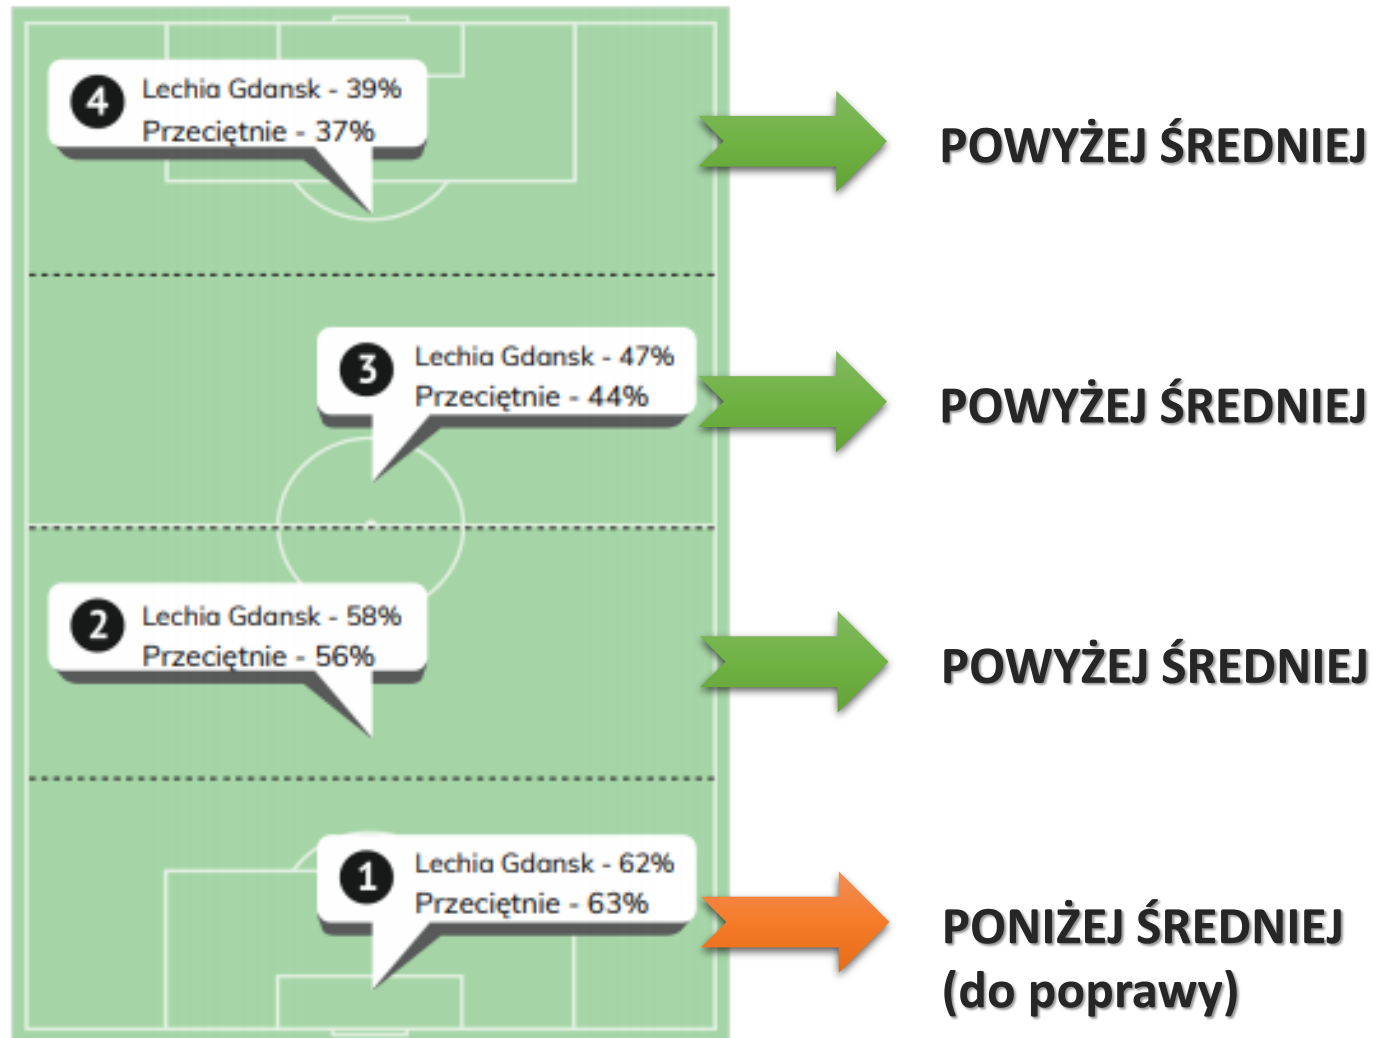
4 Lechia Gdansk - 39%
Przeciętnie - 37%

POWYŻEJ ŚREDNIEJ

3 Lechia Gdansk - 47%
Przeciętnie - 44%

POWYŻEJ ŚREDNIEJ

2 Lechia Gdansk - 58%
Przeciętnie - 56%

POWYŻEJ ŚREDNIEJ

1 Lechia Gdansk - 62%
Przeciętnie - 63%

PONIŻEJ ŚREDNIEJ (do poprawy)